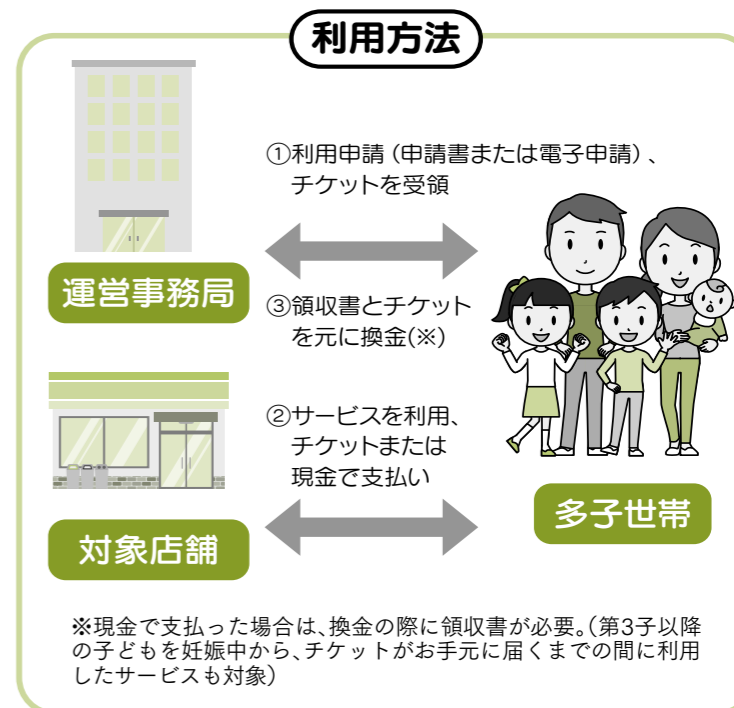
利用方法

①利用申請（申請書または電子申請）、チケットを受領

運営事務局

③領収書とチケットを元に換金(※)

②サービスを利用、チケットまたは現金で支払い

多子世帯

対象店舗

※現金で支払った場合は、換金の際に領収書が必要。（第3子以降の子どもを妊娠中から、チケットがお手元に届くまでの間に利用したサービスも対象）